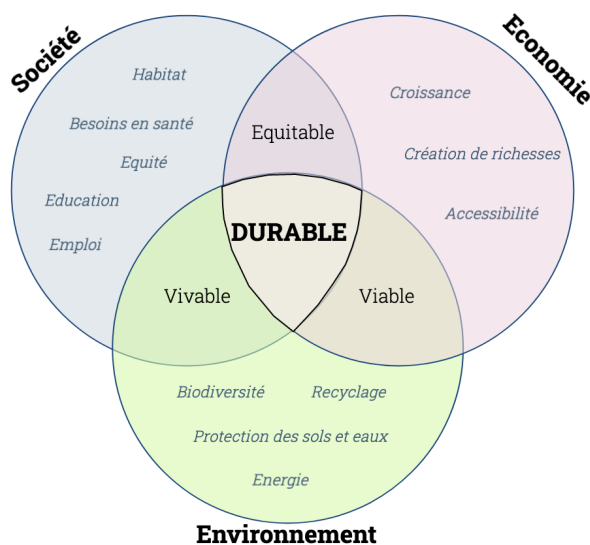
Société

Habitat

Besoins en santé

Equité

Education

Emploi

Economie

Croissance

Création de richesses

Accessibilité

Equitable

DURABLE

Vivable

Viable

Biodiversité

Recyclage

Protection des sols et eaux

Energie

Environnement